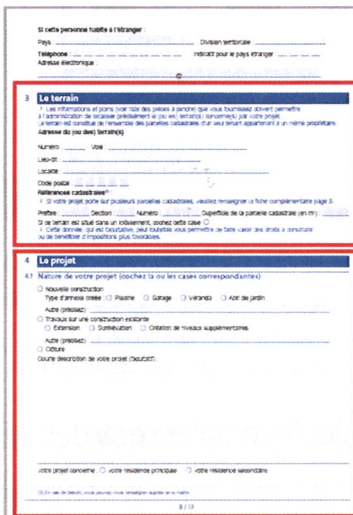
Si cette personne habite à l'étranger :

Pays ________ Division territoriale ________

Téléphone ________ Indicatif pour le pays étranger ________

Adresse électronique ________ @ ________

3 Le terrain

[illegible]

Adresse du (ou des) terrain(s)

Numéro ________ Voie ________

Lieu-dit ________

Localité ________

Code postal ________

Références cadastrales : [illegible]

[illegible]

Préfixe ________ Section ________ Numéro ________ Superficie de la parcelle cadastrale (en m²) ________

Si le terrain est situé dans un lotissement, cochez cette case ☐

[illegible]

4 Le projet

4.1 Nature de votre projet (cochez la ou les cases correspondantes)

☐ Nouvelle construction

Type d'annexe créée ☐ Piscine ☐ Garage ☐ Véranda ☐ Abri de jardin

Autre (précisez) ________

☐ Travaux sur une construction existante

☐ Extension ☐ Surélévation ☐ Création de niveaux supplémentaires

Autre (précisez) ________

☐ Clôture

Courte description de votre projet (facultatif) :

Votre projet concerne : ☐ votre résidence principale ☐ votre résidence secondaire

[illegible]

3 / 13